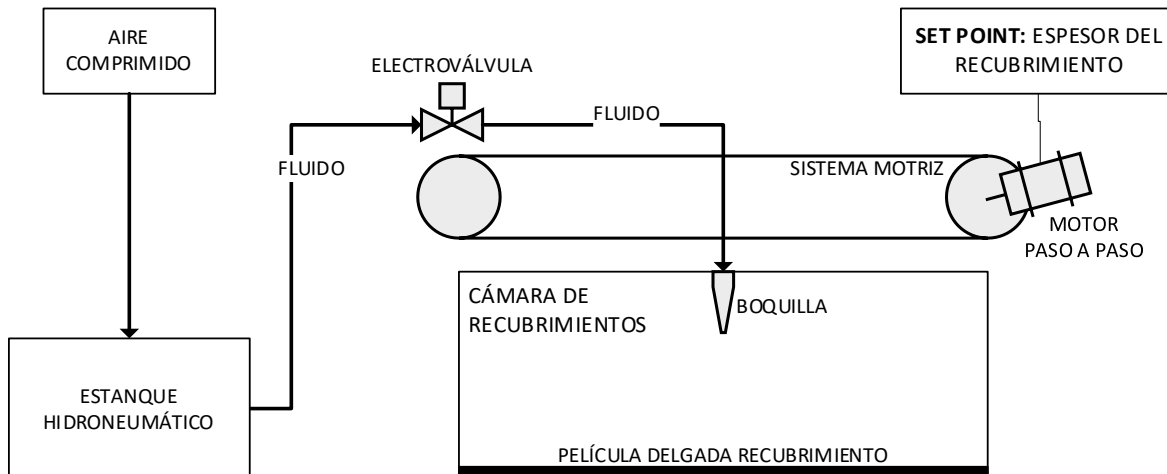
AIRE COMPRIMIDO

ELECTROVÁLVULA

SET POINT: ESPESOR DEL RECUBRIMIENTO

FLUIDO

FLUIDO

SISTEMA MOTRIZ

MOTOR PASO A PASO

CÁMARA DE RECUBRIMIENTOS

BOQUILLA

ESTANQUE HIDRONEUMÁTICO

PELÍCULA DELGADA RECUBRIMIENTO